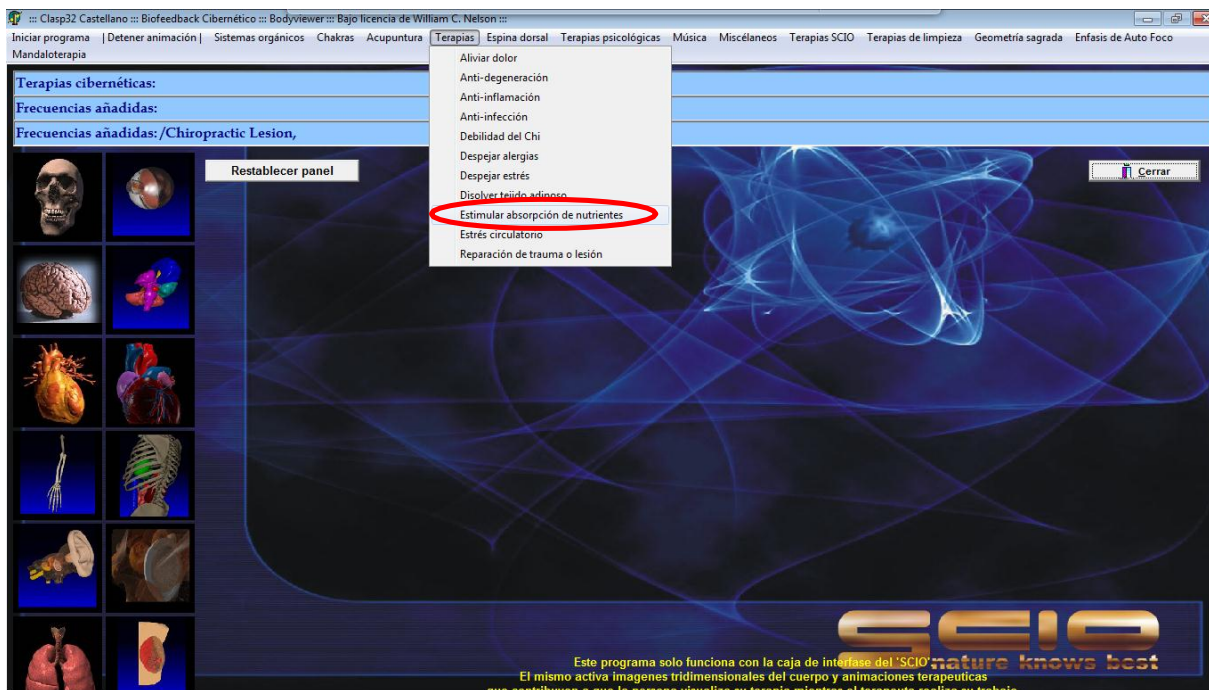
::: Clasp32 Castellano ::: Biofeedback Cibernético ::: Bodyviewer ::: Bajo licencia de William C. Nelson :::

Iniciar programa | Detener animación | Sistemas orgánicos Chakras Acupuntura Terapias Espina dorsal Terapias psicológicas Música Miscélaneos Terapias SCIO Terapias de limpieza Geometría sagrada Enfasis de Auto Foco Mandaloterapia

Terapias cibernéticas:

Frecuencias añadidas:

Frecuencias añadidas:/Chiropractic Lesion,

Aliviar dolor
Anti-degeneración
Anti-inflamación
Anti-infección
Debilidad del Chi
Despejar alergias
Despejar estrés
Disolver tejido adiposo
Estimular absorción de nutrientes
Estrés circulatorio
Reparación de trauma o lesión

Restablecer panel

Cerrar

SCIO nature knows best

Este programa solo funciona con la caja de interfase del 'SCIO'
El mismo activa imagenes tridimensionales del cuerpo y animaciones terapeuticas
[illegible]